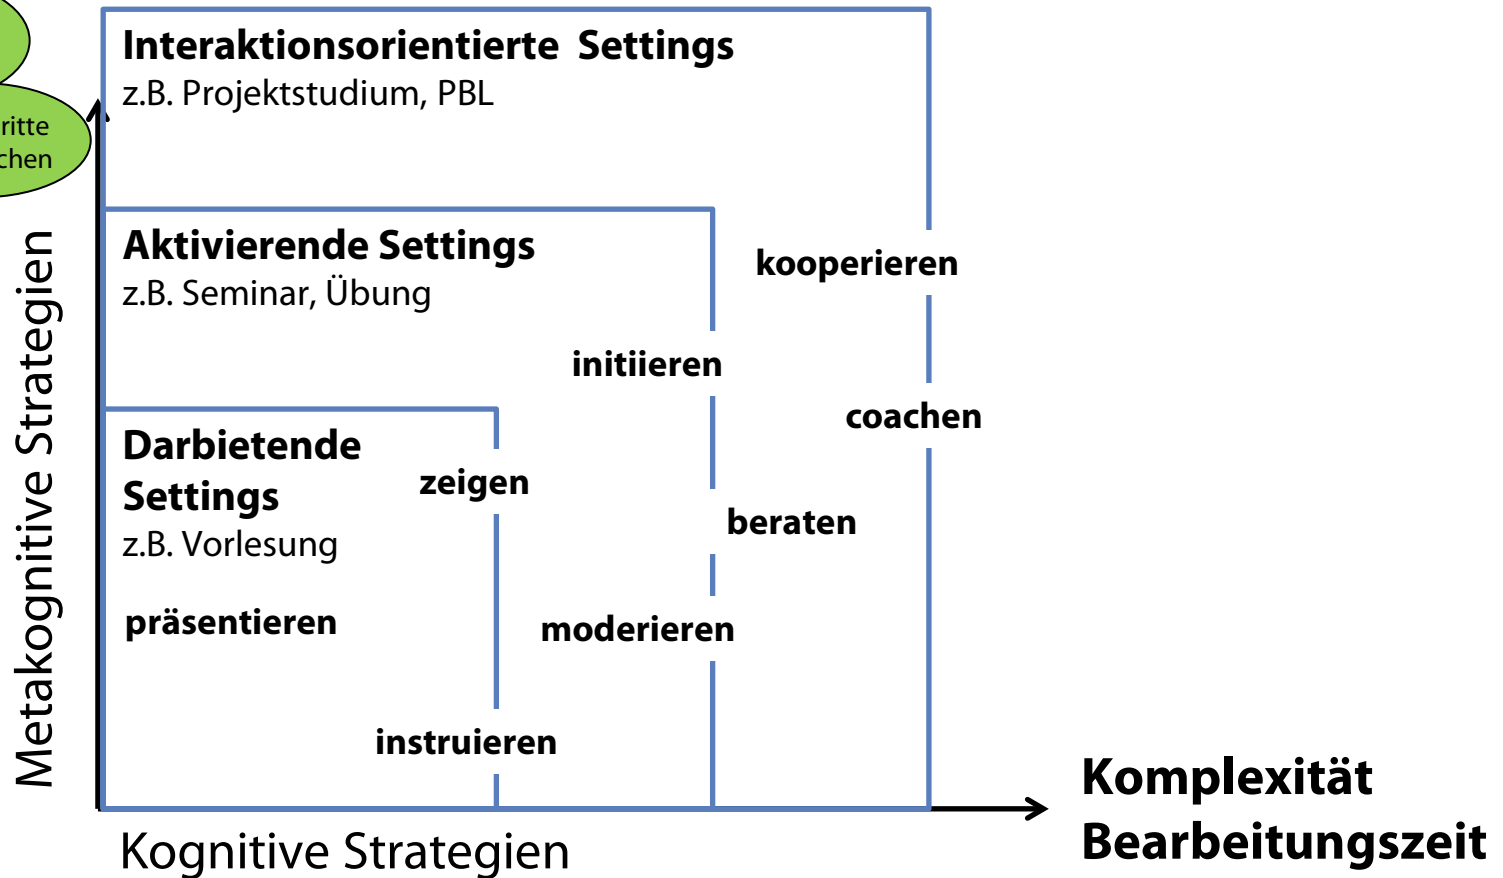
ritte
chen

Interaktionsorientierte Settings
z.B. Projektstudium, PBL

Aktivierende Settings
z.B. Seminar, Übung

kooperieren

initiieren

coachen

Darbietende Settings
z.B. Vorlesung

zeigen

beraten

präsentieren

moderieren

instruieren

Metakognitive Strategien

Kognitive Strategien

Komplexität
Bearbeitungszeit